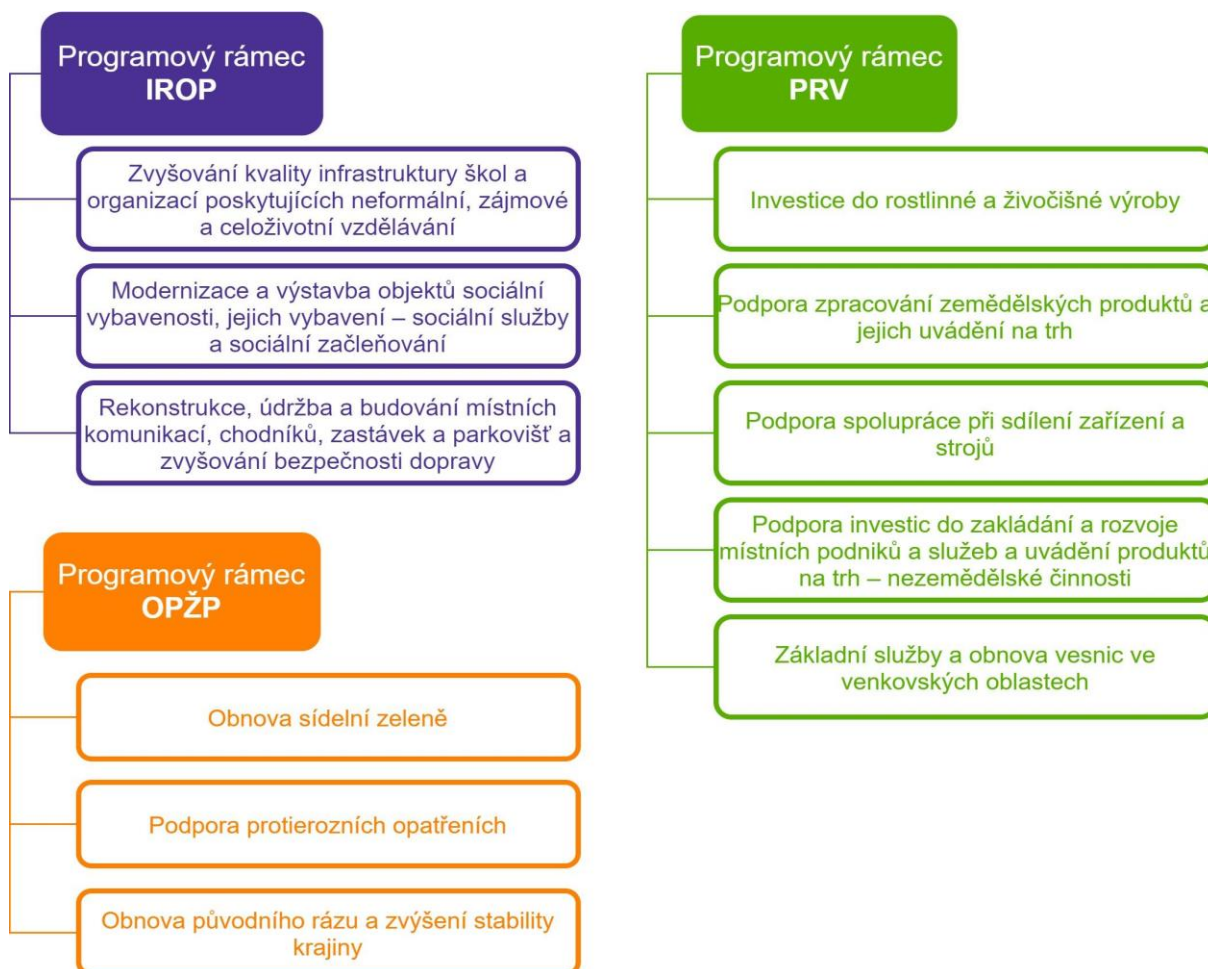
Programový rámec
IROP

Zvyšování kvality infrastruktury škol a organizací poskytujících neformální, zájmové a celoživotní vzdělávání

Modernizace a výstavba objektů sociální vybavenosti, jejich vybavení – sociální služby a sociální začleňování

Rekonstrukce, údržba a budování místních komunikací, chodníků, zastávek a parkovišť a zvyšování bezpečnosti dopravy

Programový rámec
OPŽP

Obnova sídelní zeleně

Podpora protierozních opatřeních

Obnova původního rázu a zvýšení stability krajiny

Programový rámec
PRV

Investice do rostlinné a živočišné výroby

Podpora zpracování zemědělských produktů a jejich uvádění na trh

Podpora spolupráce při sdílení zařízení a strojů

Podpora investic do zakládání a rozvoje místních podniků a služeb a uvádění produktů na trh – nezemědělské činnosti

Základní služby a obnova vesnic ve venkovských oblastech